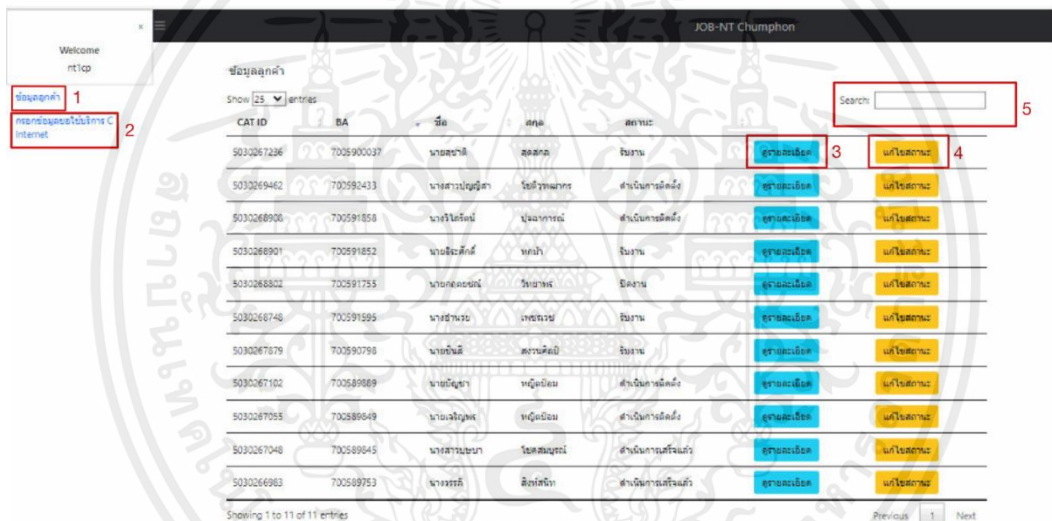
×
Welcome
nt1cp

ข้อมูลลูกค้า 1
กรอกข้อมูลขอใช้บริการ C Internet 2

JOB-NT Chumphon

ข้อมูลลูกค้า

Show 25 entries

Search: 5

| CAT ID | BA | ชื่อ | สกุล | สถานะ | | |
|---|---|---|---|---|---|---|
| 5030267236 | 7005900037 | นายสมาติ | สดสกล | รับงาน | ดูรายละเอียด 3 | แก้ไขสถานะ 4 |
| 5030269462 | 700592433 | นางสาวปุญญิสา | โชติวรพมกร | ดำเนินการติดตั้ง | ดูรายละเอียด | แก้ไขสถานะ |
| 5030268908 | 700591858 | นางวิไลรัตน์ | ปุณณาการณ์ | ดำเนินการติดตั้ง | ดูรายละเอียด | แก้ไขสถานะ |
| 5030268901 | 700591852 | นายอิ๊ะศักดิ์ | ทดป่า | รับงาน | ดูรายละเอียด | แก้ไขสถานะ |
| 5030268802 | 700591755 | นายกฤตยชณ์ | วิทยาพร | ปิดงาน | ดูรายละเอียด | แก้ไขสถานะ |
| 5030268748 | 700591595 | นางอำนวย | เพชรรวย | รับงาน | ดูรายละเอียด | แก้ไขสถานะ |
| 5030267879 | 700590798 | นายชันติ | สงวนศิลป์ | รับงาน | ดูรายละเอียด | แก้ไขสถานะ |
| 5030267102 | 700589889 | นายปัญชา | หญ้ดบ้อม | ดำเนินการติดตั้ง | ดูรายละเอียด | แก้ไขสถานะ |
| 5030267055 | 700589849 | นายเจริญพร | หญ้ดบ้อม | ดำเนินการติดตั้ง | ดูรายละเอียด | แก้ไขสถานะ |
| 5030267048 | 700589845 | นางสาวบุษบา | โชคสมบูรณ์ | ดำเนินการเสร็จแล้ว | ดูรายละเอียด | แก้ไขสถานะ |
| 5030266983 | 700589753 | นางวรรดี | สิงห์สนิท | ดำเนินการเสร็จแล้ว | ดูรายละเอียด | แก้ไขสถานะ |

Showing 1 to 11 of 11 entries

Previous 1 Next